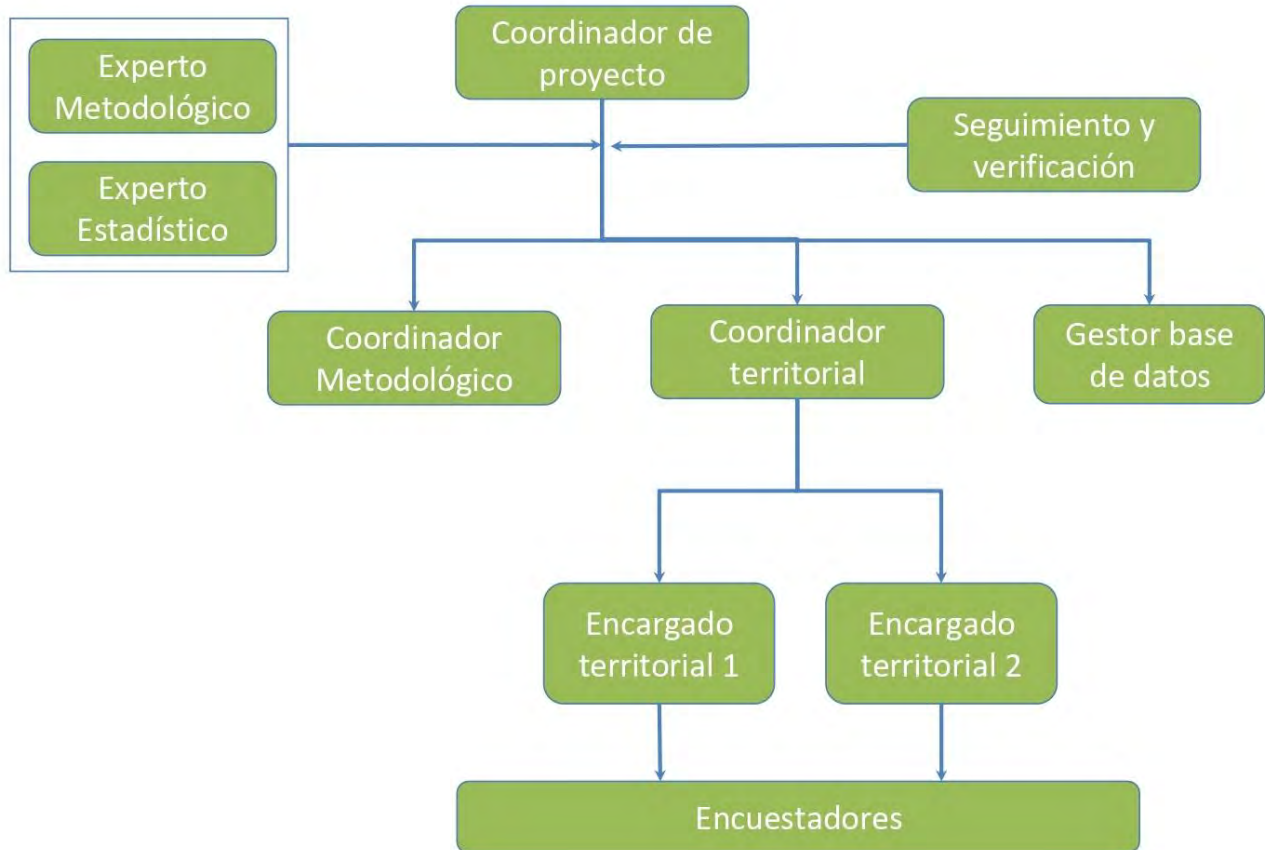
Experto Metodológico

Experto Estadístico

Coordinador de proyecto

Seguimiento y verificación

Coordinador Metodológico

Coordinador territorial

Gestor base de datos

Encargado territorial 1

Encargado territorial 2

Encuestadores